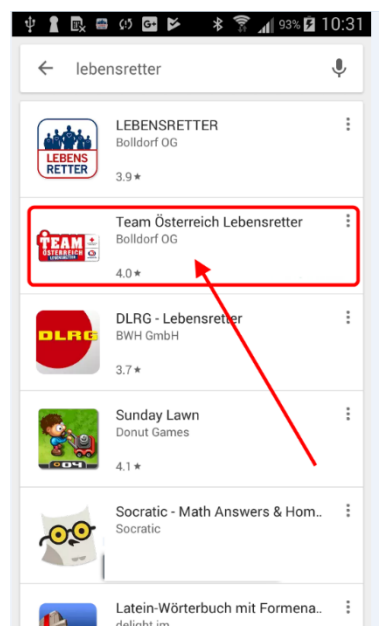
93% 10:31

lebensretter

LEBENS RETTER

LEBENSRETTER
Bolldorf OG
3.9 ★

TEAM ÖSTERREICH LEBENSRETTER

Team Österreich Lebensretter
Bolldorf OG
4.0 ★

DLRG

DLRG - Lebensretter
BWH GmbH
3.7 ★

Sunday Lawn
Donut Games
4.1 ★

Socratic - Math Answers & Hom...
Socratic

Latein-Wörterbuch mit Formena...
delight im